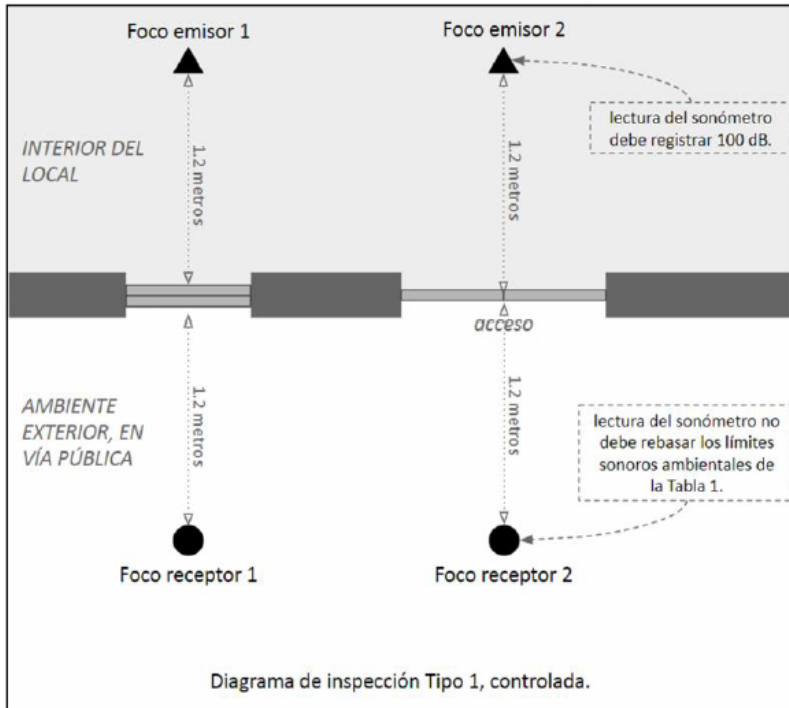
Foco emisor 1

Foco emisor 2

lectura del sonómetro debe registrar 100 dB.

INTERIOR DEL LOCAL

1.2 metros

1.2 metros

acceso

AMBIENTE EXTERIOR, EN VÍA PÚBLICA

1.2 metros

1.2 metros

lectura del sonómetro no debe rebasar los límites sonoros ambientales de la Tabla 1.

Foco receptor 1

Foco receptor 2

Diagrama de inspección Tipo 1, controlada.